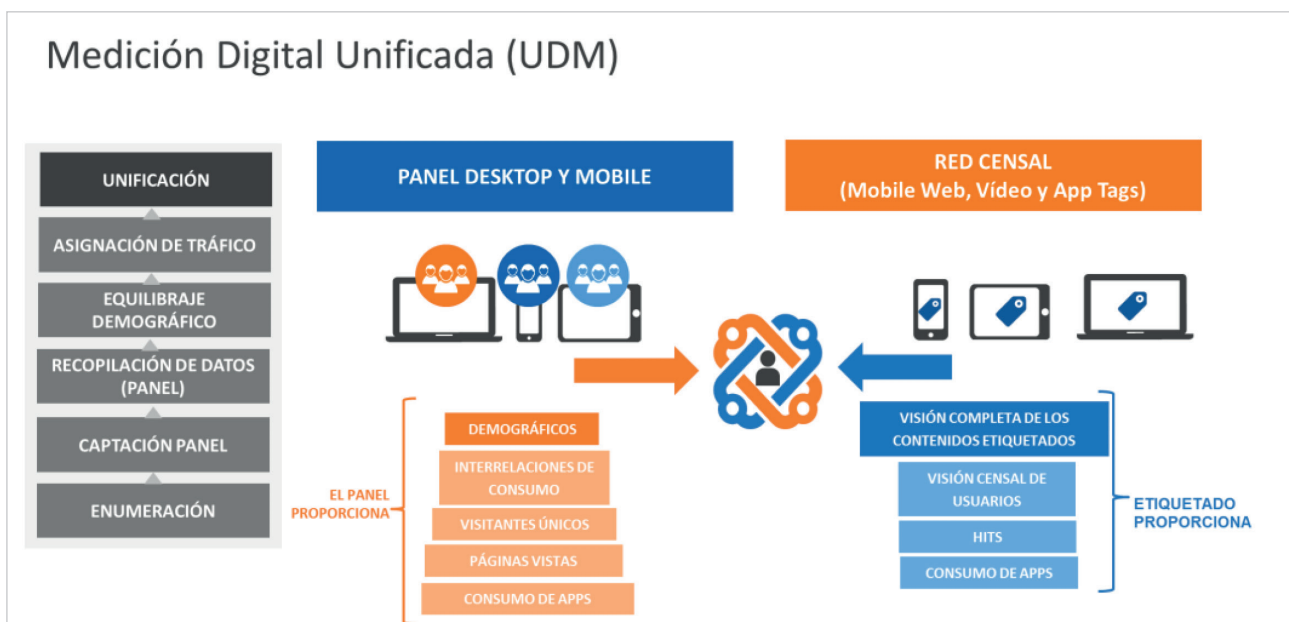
Medición Digital Unificada (UDM)

UNIFICACIÓN

ASIGNACIÓN DE TRÁFICO

EQUILIBRAJE DEMOGRÁFICO

RECOPILACIÓN DE DATOS (PANEL)

CAPTACIÓN PANEL

ENUMERACIÓN

PANEL DESKTOP Y MOBILE

RED CENSAL (Mobile Web, Vídeo y App Tags)

EL PANEL PROPORCIONA

DEMOGRÁFICOS

INTERRELACIONES DE CONSUMO

VISITANTES ÚNICOS

PÁGINAS VISTAS

CONSUMO DE APPS

VISIÓN COMPLETA DE LOS CONTENIDOS ETIQUETADOS

VISIÓN CENSAL DE USUARIOS

HITS

CONSUMO DE APPS

ETIQUETADO PROPORCIONA